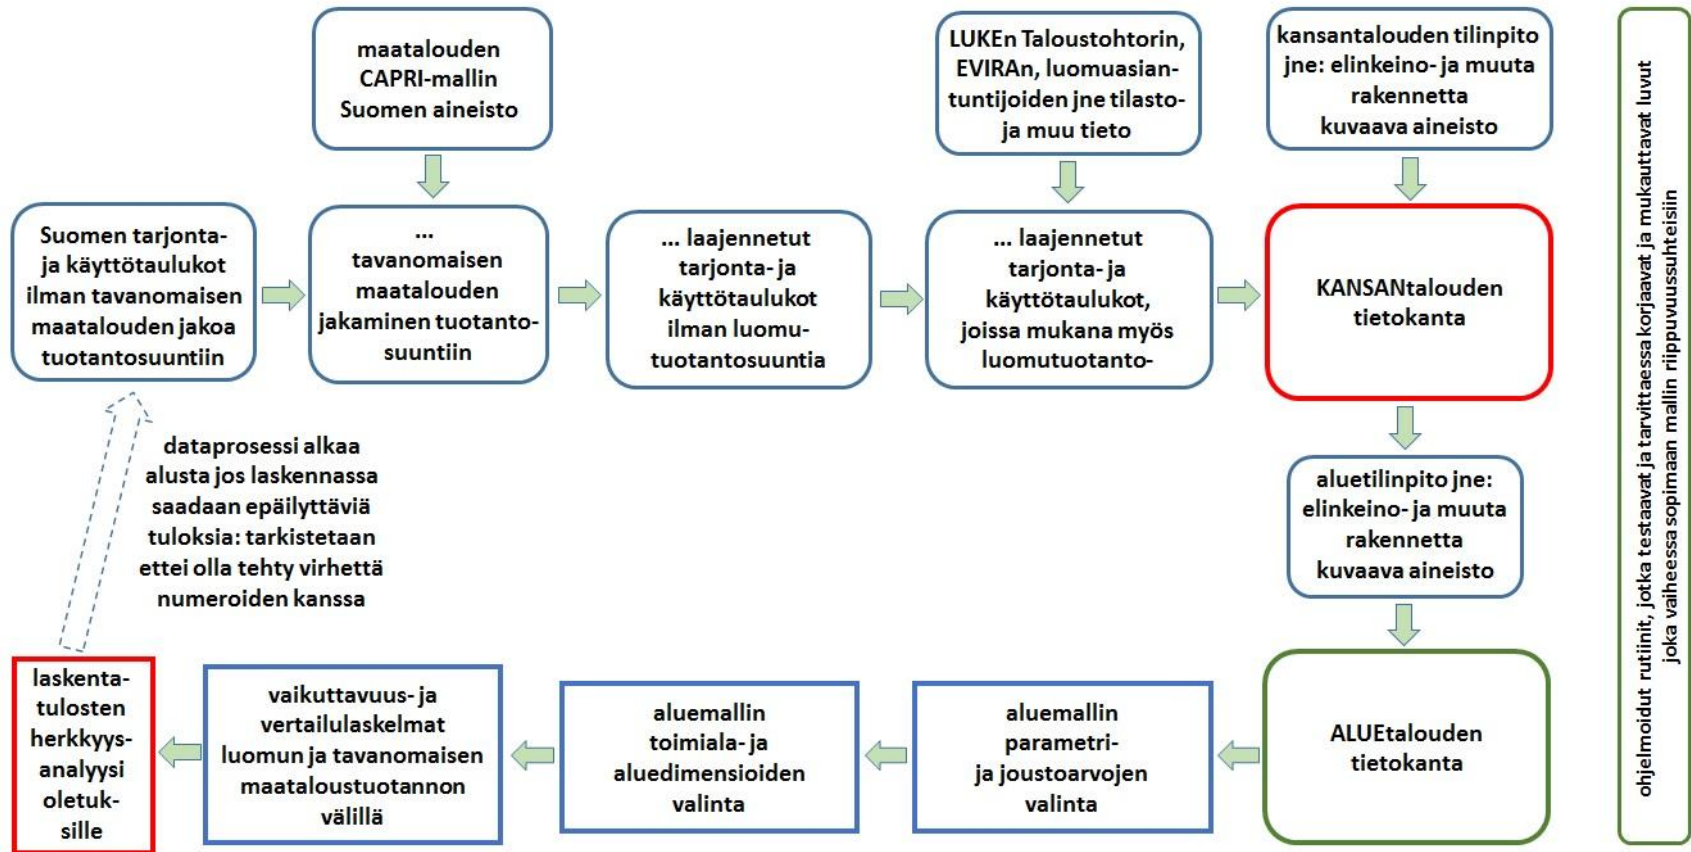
maatalouden CAPRI-mallin Suomen aineisto

LUKEn Taloustohtorin, EVIRAn, luomuasiantuntijoiden jne tilasto- ja muu tieto

kansantalouden tilinpito jne: elinkeino- ja muuta rakennetta kuvaava aineisto

Suomen tarjonta- ja käyttötaulukot ilman tavanomaisen maatalouden jakoa tuotantosuuntiin

... tavanomaisen maatalouden jakaminen tuotantosuuntiin

... laajennetut tarjonta- ja käyttötaulukot ilman luomutuotantosuuntia

... laajennetut tarjonta- ja käyttötaulukot, joissa mukana myös luomutuotanto-

KANSANtalouden tietokanta

dataprosessi alkaa alusta jos laskennassa saadaan epäilyttäviä tuloksia: tarkistetaan ettei olla tehty virhettä numeroiden kanssa

aluetilinpito jne: elinkeino- ja muuta rakennetta kuvaava aineisto

laskentatulosten herkkyysanalyysi oletuksille

vaikuttavuus- ja vertailulaskelmat luomun ja tavanomaisen maataloustuotannon välillä

aluemallin toimiala- ja aluedimensioiden valinta

aluemallin parametri- ja joustoarvojen valinta

ALUEtalouden tietokanta

ohjelmoidut rutiinit, jotka testaavat ja tarvittaessa korjaavat ja mukauttavat luvut joka vaiheessa sopimaan mallin riippuvuussuhteisiin